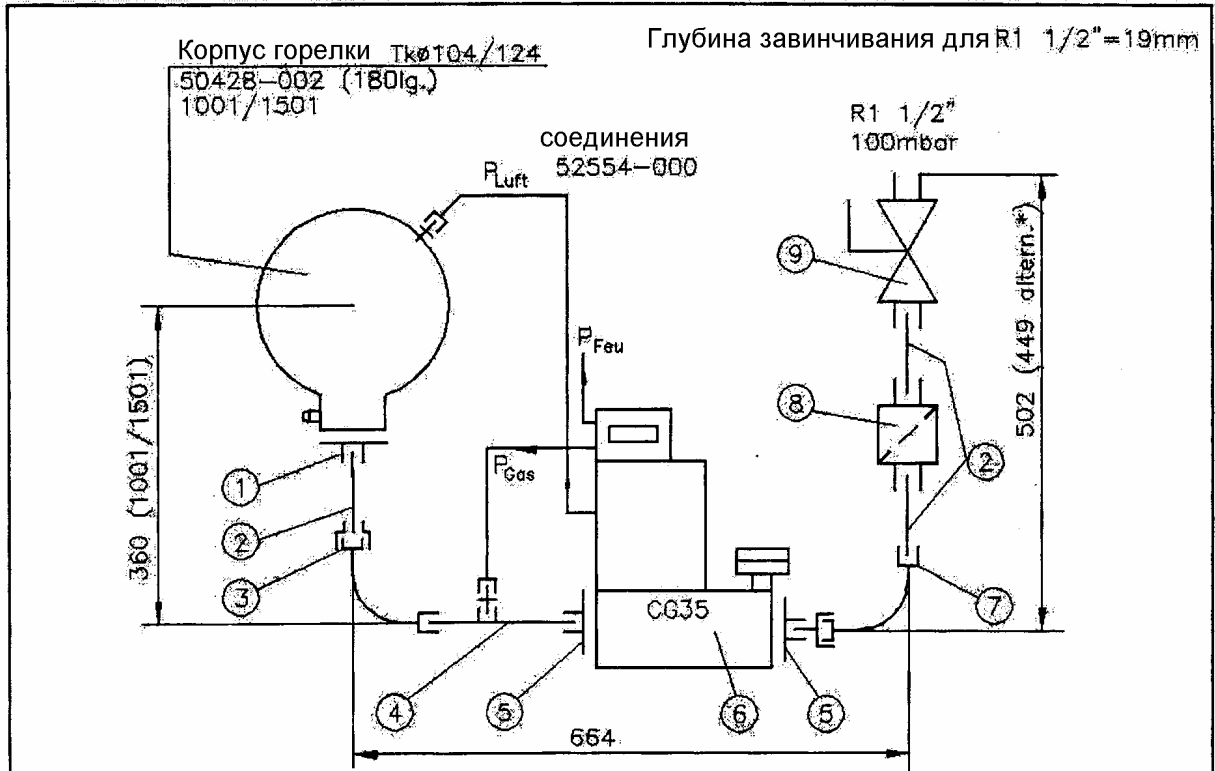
Корпус горелки Tkø104/124
50428-002 (180lg.)
1001/1501

Глубина завинчивания для R1 1/2"=19mm

соединения
52554-000

$P_{Luft}$

R1 1/2"
100mbar

9

$P_{Feu}$

8

502 (449 altern.*)

2

360 (1001/1501)

$P_{Gas}$

1

2

3

CG35

7

4

5

6

5

664